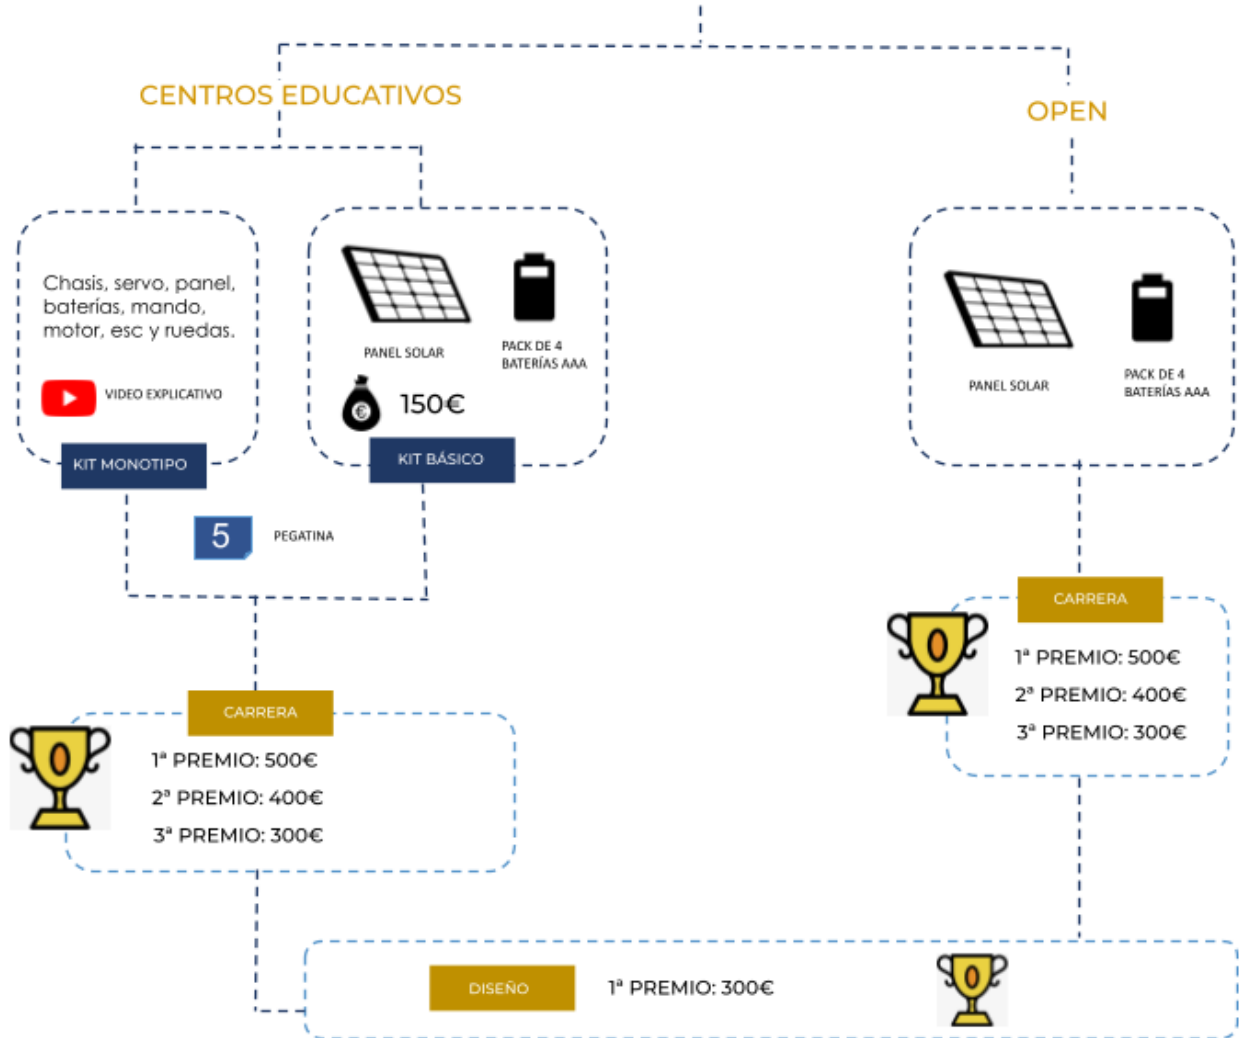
CENTROS EDUCATIVOS

OPEN

Chasis, servo, panel, baterías, mando, motor, esc y ruedas.

VIDEO EXPLICATIVO

KIT MONOTIPO

PANEL SOLAR

PACK DE 4 BATERÍAS AAA

150€

KIT BÁSICO

PANEL SOLAR

PACK DE 4 BATERÍAS AAA

5

PEGATINA

CARRERA

1ª PREMIO: 500€
2ª PREMIO: 400€
3ª PREMIO: 300€

CARRERA

1ª PREMIO: 500€
2ª PREMIO: 400€
3ª PREMIO: 300€

DISEÑO

1ª PREMIO: 300€